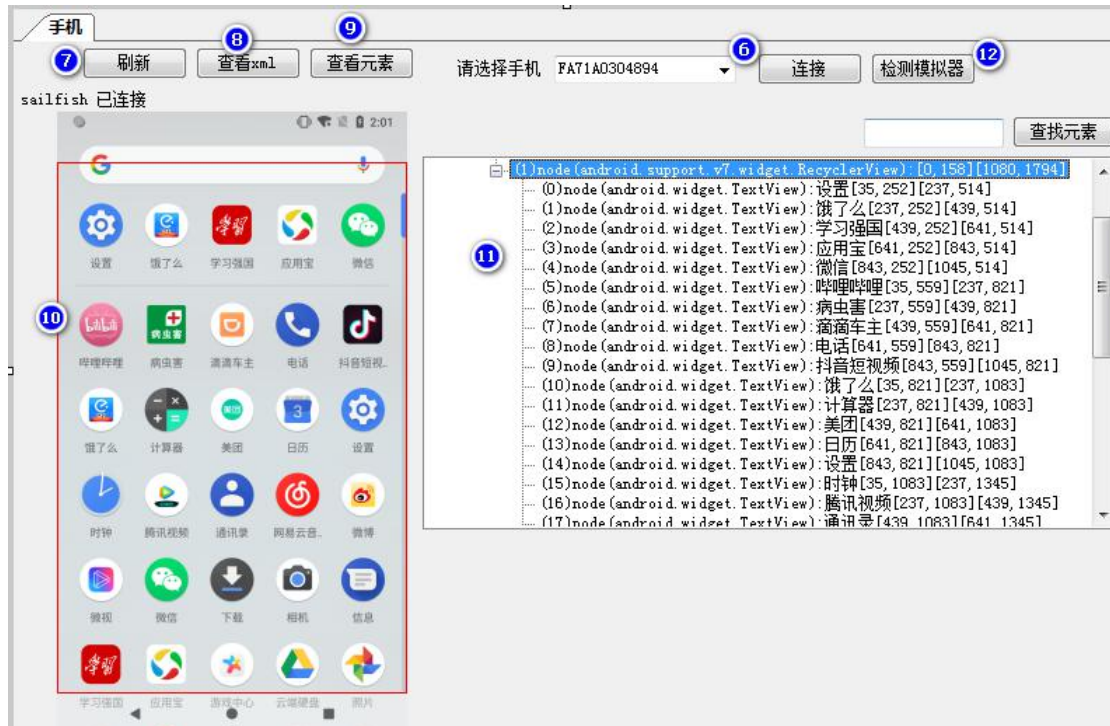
手机

7 刷新
8 查看xml
9 查看元素
请选择手机 FA71A0304894
6 连接
检测模拟器 12

sailfish 已连接

2:01

查找元素

(1)node(android.support.v7.widget.RecyclerView):[0,158][1080,1794]
(0)node(android.widget.TextView):设置[35,252][237,514]
(1)node(android.widget.TextView):饿了么[237,252][439,514]
(2)node(android.widget.TextView):学习强国[439,252][641,514]
(3)node(android.widget.TextView):应用宝[641,252][843,514]
(4)node(android.widget.TextView):微信[843,252][1045,514]
(5)node(android.widget.TextView):哔哩哔哩[35,559][237,821]
(6)node(android.widget.TextView):病虫害[237,559][439,821]
(7)node(android.widget.TextView):滴滴车主[439,559][641,821]
(8)node(android.widget.TextView):电话[641,559][843,821]
(9)node(android.widget.TextView):抖音短视频[843,559][1045,821]
(10)node(android.widget.TextView):饿了么[35,821][237,1083]
(11)node(android.widget.TextView):计算器[237,821][439,1083]
(12)node(android.widget.TextView):美团[439,821][641,1083]
(13)node(android.widget.TextView):日历[641,821][843,1083]
(14)node(android.widget.TextView):设置[843,821][1045,1083]
(15)node(android.widget.TextView):时钟[35,1083][237,1345]
(16)node(android.widget.TextView):腾讯视频[237,1083][439,1345]
(17)node(android.widget.TextView):通讯录[439,1083][641,1345]

11

10

设置 饿了么 学习强国 应用宝 微信
哔哩哔哩 病虫害 滴滴车主 电话 抖音短视...
饿了么 计算器 美团 日历 设置
时钟 腾讯视频 通讯录 网易云音... 微博
微视 微信 下载 相机 信息
学习强国 应用宝 游戏中心 云端硬盘 照片